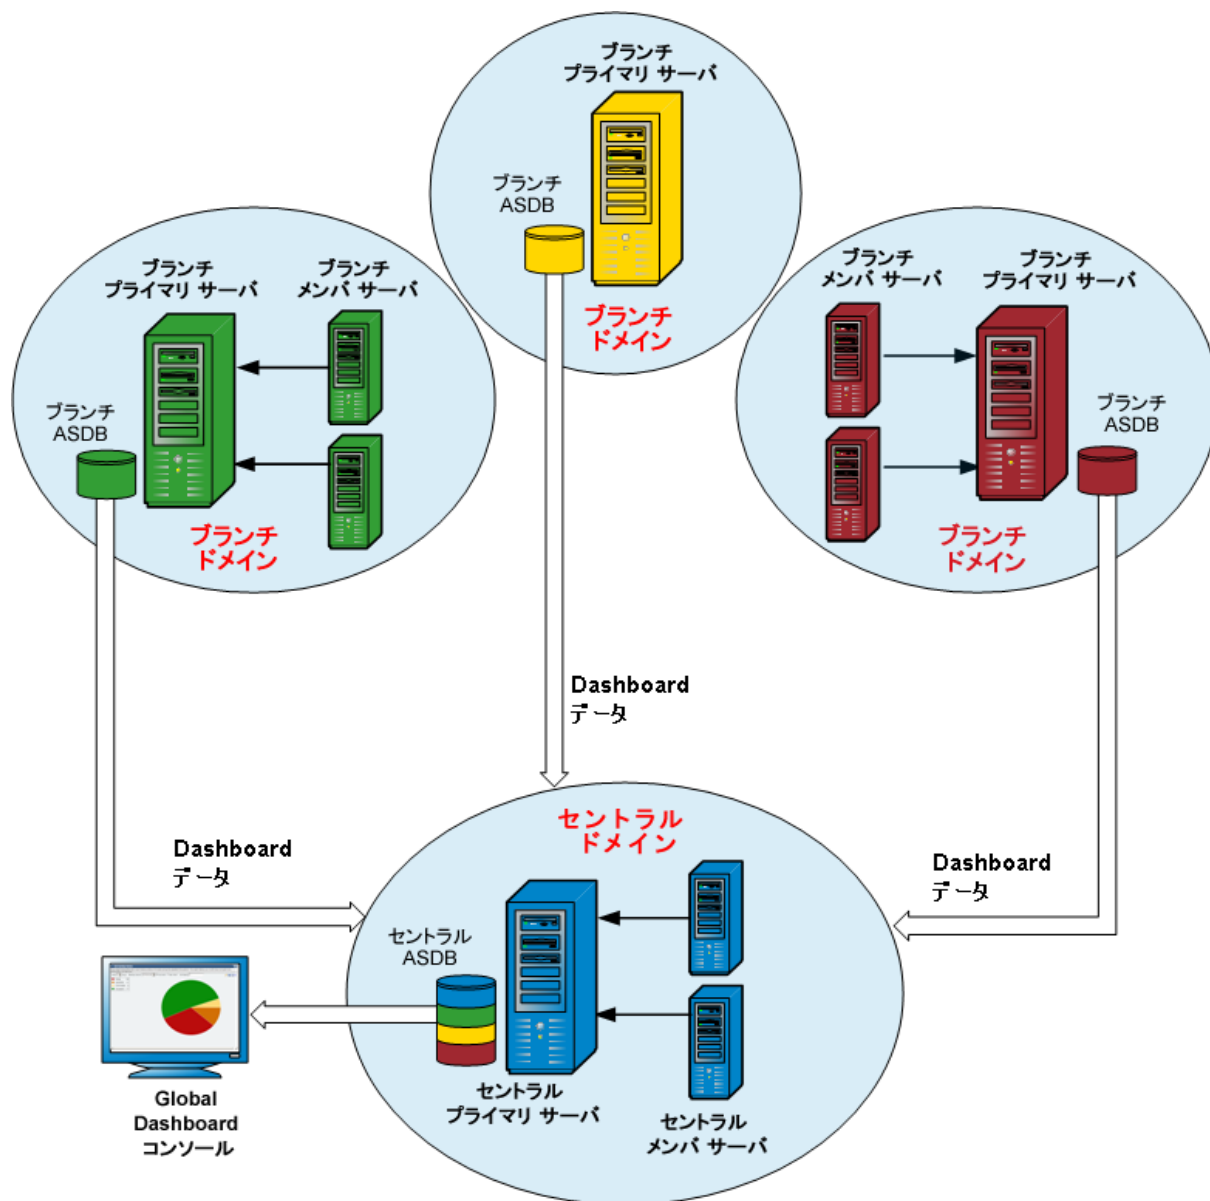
ブランチ
プライマリ サーバ

ブランチ
ASDB

ブランチ
ドメイン

ブランチ
プライマリ サーバ

ブランチ
メンバ サーバ

ブランチ
ASDB

ブランチ
ドメイン

ブランチ
メンバ サーバ

ブランチ
プライマリ サーバ

ブランチ
ASDB

ブランチ
ドメイン

Dashboard
データ

Dashboard
データ

Dashboard
データ

セントラル
ドメイン

セントラル
ASDB

Global
Dashboard
コンソール

セントラル
プライマリ サーバ

セントラル
メンバ サーバ